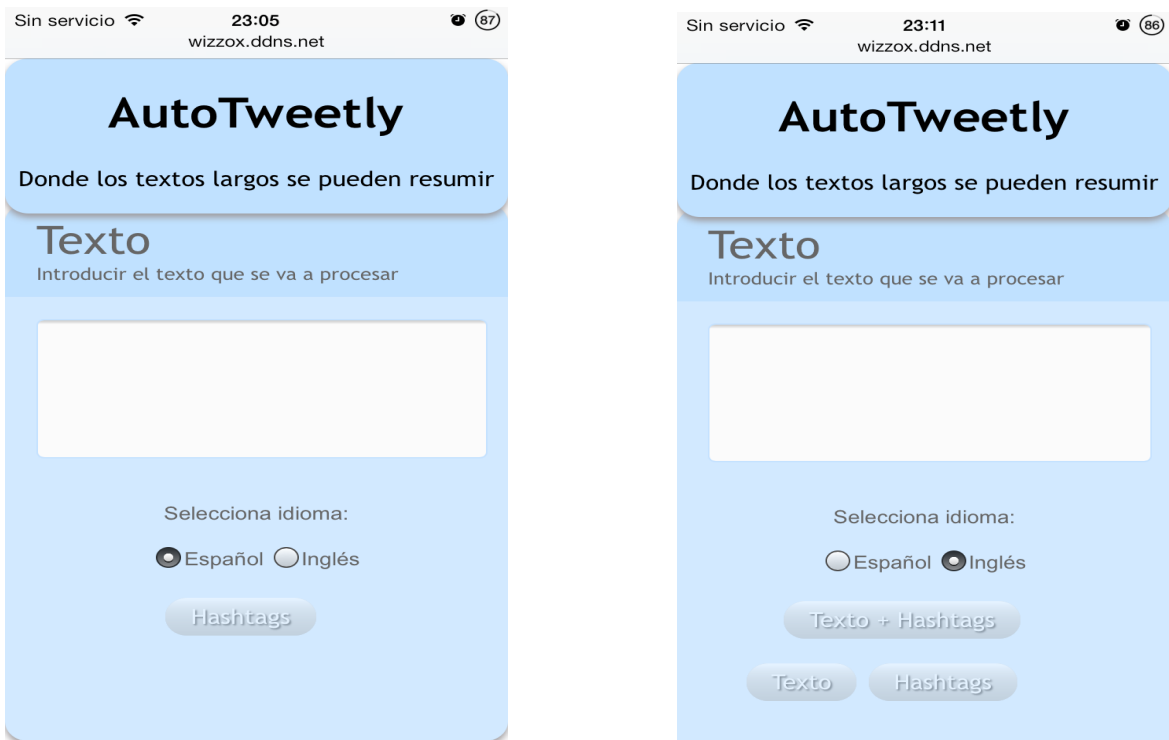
Sin servicio 23:05 87
wizzox.ddns.net

AutoTweetly

Donde los textos largos se pueden resumir

Texto
Introducir el texto que se va a procesar

Selecciona idioma:

Español Inglés

Hashtags

Sin servicio 23:11 86
wizzox.ddns.net

AutoTweetly

Donde los textos largos se pueden resumir

Texto
Introducir el texto que se va a procesar

Selecciona idioma:

Español Inglés

Texto + Hashtags

Texto Hashtags